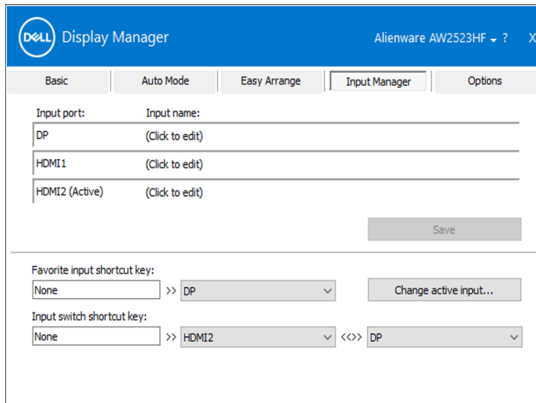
DELL Display Manager

Alienware AW2523HF ? X

Basic | Auto Mode | Easy Arrange | Input Manager | Options

Input port: Input name:

DP (Click to edit)

HDMI1 (Click to edit)

HDMI2 (Active) (Click to edit)

Save

Favorite input shortcut key:

None >> DP

Change active input...

Input switch shortcut key:

None >> HDMI2 <<>> DP